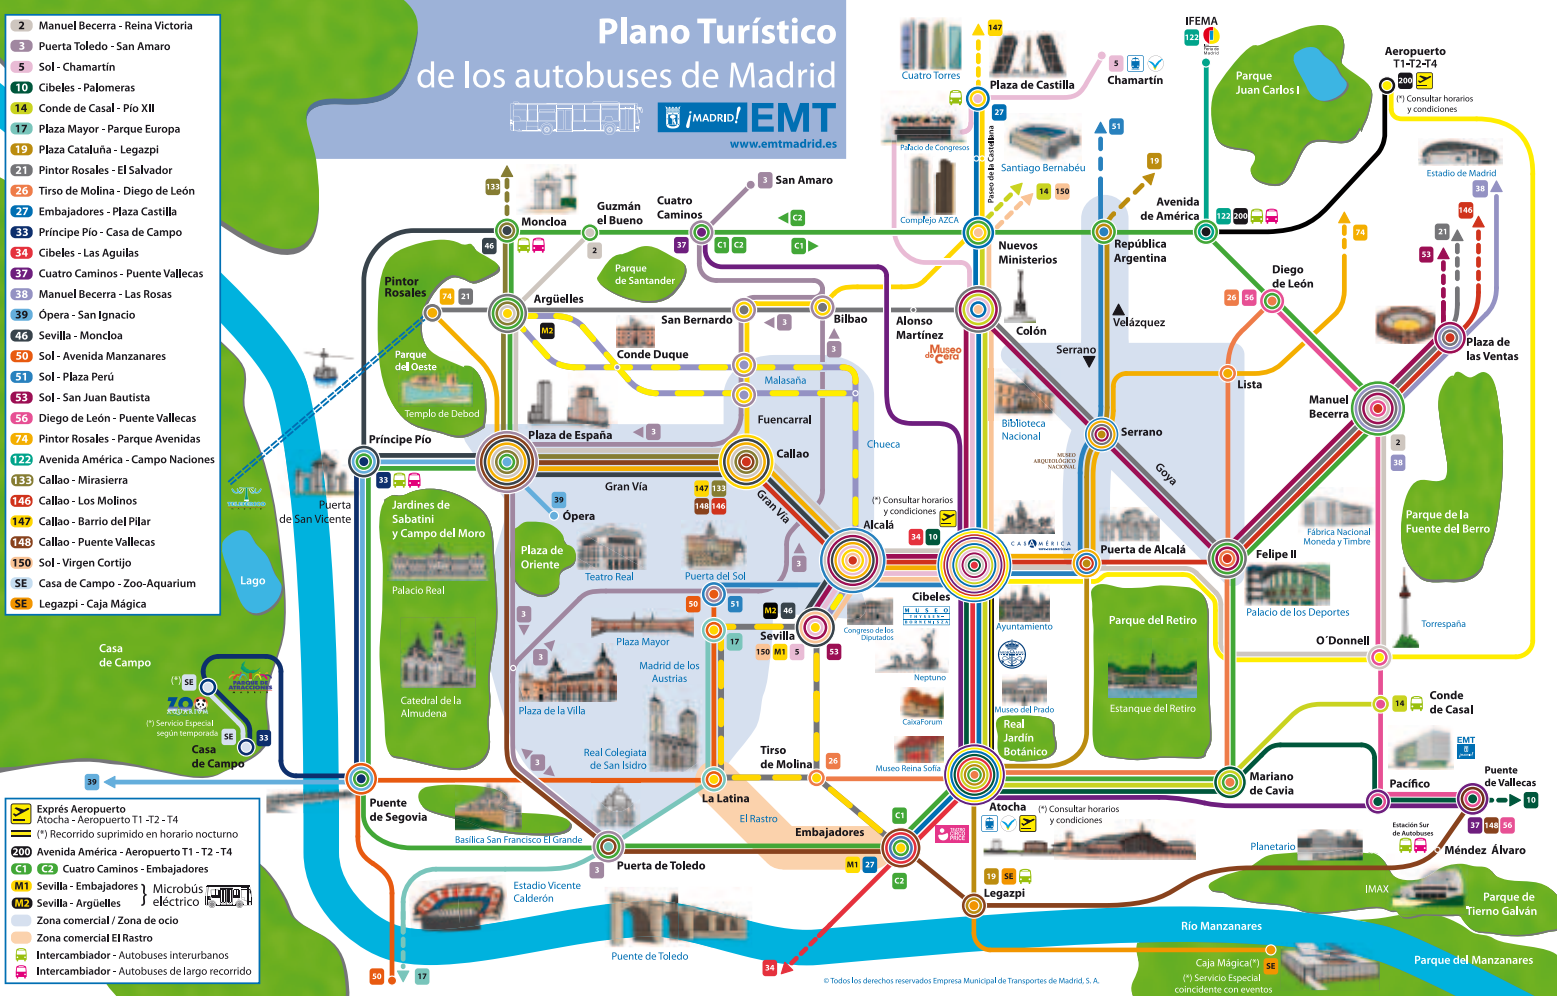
Plano Turístico de los autobuses de Madrid

¡MADRID! EMT
www.emtmadrid.es

| | |
|---|---|
| 2 | Manuel Becerra - Reina Victoria |
| 3 | Puerta Toledo - San Amaro |
| 5 | Sol - Chamartín |
| 10 | Cibeles - Palomeras |
| 14 | Conde de Casal - Pío XII |
| 17 | Plaza Mayor - Parque Europa |
| 19 | Plaza Cataluña - Legazpi |
| 21 | Pintor Rosales - El Salvador |
| 26 | Tirso de Molina - Diego de León |
| 27 | Embajadores - Plaza Castilla |
| 33 | Príncipe Pío - Casa de Campo |
| 34 | Cibeles - Las Aguilas |
| 37 | Cuatro Caminos - Puente Vallecas |
| 38 | Manuel Becerra - Las Rosas |
| 39 | Ópera - San Ignacio |
| 46 | Sevilla - Moncloa |
| 50 | Sol - Avenida Manzanares |
| 51 | Sol - Plaza Perú |
| 53 | Sol - San Juan Bautista |
| 56 | Diego de León - Puente Vallecas |
| 74 | Pintor Rosales - Parque Avenidas |
| 122 | Avenida América - Campo Naciones |
| 133 | Callao - Mirasierra |
| 146 | Callao - Los Molinos |
| 147 | Callao - Barrio del Pilar |
| 148 | Callao - Puente Vallecas |
| 150 | Sol - Virgen Cortijo |
| SE | Casa de Campo - Zoo-Aquarium |
| SE | Legazpi - Caja Mágica |

Exprés Aeropuerto
Atocha - Aeropuerto T1 -T2 - T4
(*) Recorrido suprimido en horario nocturno
200 Avenida América - Aeropuerto T1 - T2 - T4
C1 C2 Cuatro Caminos - Embajadores
M1 Sevilla - Embajadores
M2 Sevilla - Argüelles
Microbús eléctrico
Zona comercial / Zona de ocio
Zona comercial El Rastro
Intercambiador - Autobuses interurbanos
Intercambiador - Autobuses de largo recorrido

Cuatro Torres
Plaza de Castilla
Chamartín
IFEMA
Parque Juan Carlos I
Aeropuerto T1-T2-T4
(*) Consultar horarios y condiciones
Palacio de Congresos
Paseo de la Castellana
Santiago Bernabéu
Complejo AZCA
Estadio de Madrid
San Amaro
Moncloa
Guzmán el Bueno
Cuatro Caminos
Parque de Santander
Nuevos Ministerios
República Argentina
Avenida de América
Diego de León
Pintor Rosales
Argüelles
San Bernardo
Bilbao
Alonso Martínez
Museo de Cera
Colón
Velázquez
Serrano
Parque del Oeste
Conde Duque
Malasaña
Templo de Debod
Plaza de España
Fuencarral
Chueca
Biblioteca Nacional
Museo Arqueológico Nacional
Serrano
Lista
Manuel Becerra
Plaza de las Ventas
Goya
Príncipe Pío
Callao
Gran Vía
Gran Vía
Ópera
Puerta de San Vicente
Jardines de Sabatini y Campo del Moro
Plaza de Oriente
Teatro Real
Puerta del Sol
(*) Consultar horarios y condiciones
Alcalá
Casa América
Puerta de Alcalá
Felipe II
Fábrica Nacional Moneda y Timbre
Parque de la Fuente del Berro
Lago
Palacio Real
Cibeles
Museo Thyssen-Bornemisza
Congreso de los Diputados
Ayuntamiento
Parque del Retiro
Palacio de los Deportes
Torrespaña
O'Donnell
Plaza Mayor
Sevilla
Neptuno
Madrid de los Austrias
Plaza de la Villa
Catedral de la Almudena
CaixaForum
Museo del Prado
Real Jardín Botánico
Estanque del Retiro
Conde de Casal
Casa de Campo
Zoo Aquarium
Parque de Atracciones
(*) Servicio Especial según temporada
Casa de Campo
Real Colegiata de San Isidro
Tirso de Molina
Museo Reina Sofía
Atocha
(*) Consultar horarios y condiciones
Mariano de Cavia
Pacífico
Puente de Vallecas
Puerta de Segovia
Basílica San Francisco El Grande
La Latina
El Rastro
Embajadores
Estación Sur de Autobuses
Méndez Álvaro
Planetario
Puerta de Toledo
Estadio Vicente Calderón
Legazpi
IMAX
Parque de Tierno Galván
Puente de Toledo
Río Manzanares
Caja Mágica(*)
(*) Servicio Especial coincidente con eventos
Parque del Manzanares
© Todos los derechos reservados Empresa Municipal de Transportes de Madrid, S. A.